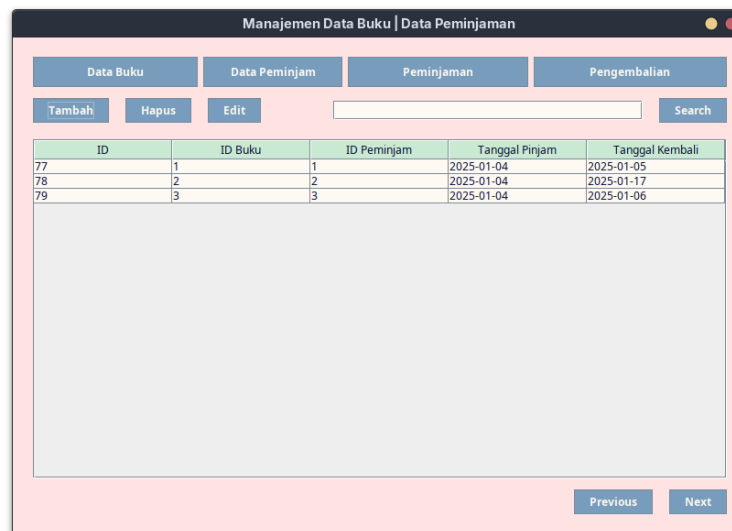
Manajemen Data Buku | Data Peminjaman

Data Buku
Data Peminjam
Peminjaman
Pengembalian

Tambah
Hapus
Edit
Search

| ID | ID Buku | ID Peminjam | Tanggal Pinjam | Tanggal Kembali |
|---|---|---|---|---|
| 77 | 1 | 1 | 2025-01-04 | 2025-01-05 |
| 78 | 2 | 2 | 2025-01-04 | 2025-01-17 |
| 79 | 3 | 3 | 2025-01-04 | 2025-01-06 |

Previous
Next